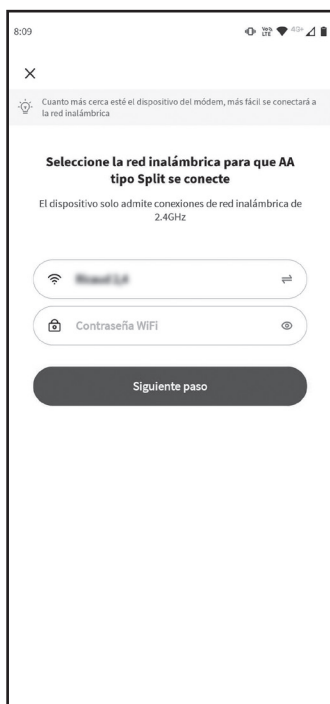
8:09

×

Cuanto más cerca esté el dispositivo del módem, más fácil se conectará a la red inalámbrica

Seleccione la red inalámbrica para que AA tipo Split se conecte

El dispositivo solo admite conexiones de red inalámbrica de 2.4GHz

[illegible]

Contraseña WiFi

Siguiente paso